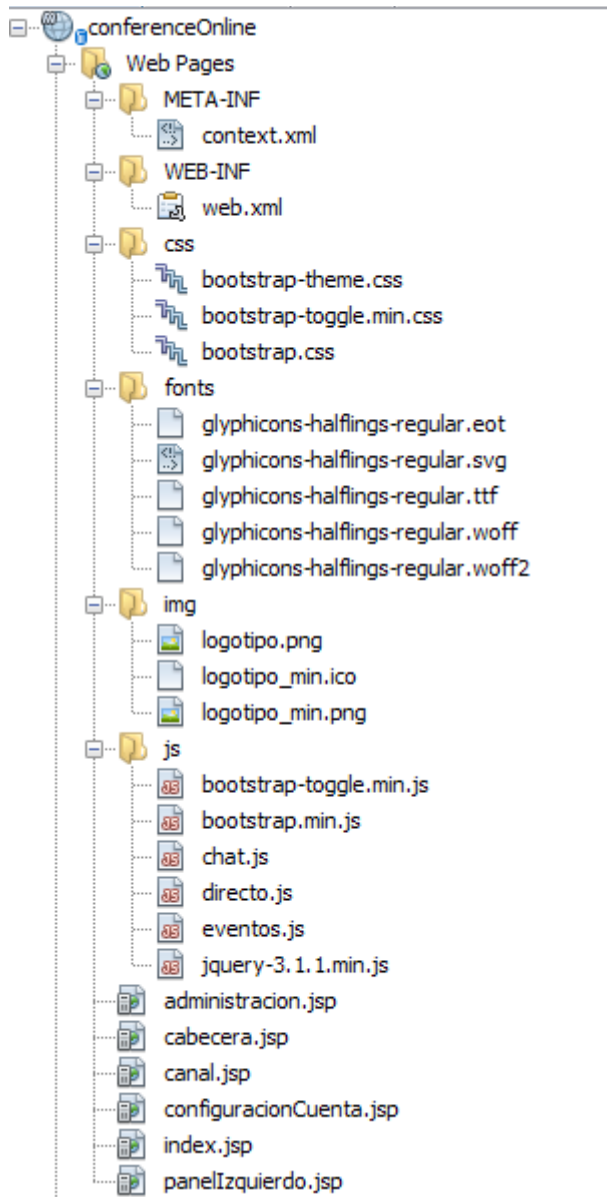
conferenceOnline
Web Pages
META-INF
context.xml
WEB-INF
web.xml
css
bootstrap-theme.css
bootstrap-toggle.min.css
bootstrap.css
fonts
glyphicons-halflings-regular.eot
glyphicons-halflings-regular.svg
glyphicons-halflings-regular.ttf
glyphicons-halflings-regular.woff
glyphicons-halflings-regular.woff2
img
logotipo.png
logotipo_min.ico
logotipo_min.png
js
bootstrap-toggle.min.js
bootstrap.min.js
chat.js
directo.js
eventos.js
jquery-3.1.1.min.js
administracion.jsp
cabecera.jsp
canal.jsp
configuracionCuenta.jsp
index.jsp
panelIzquierdo.jsp